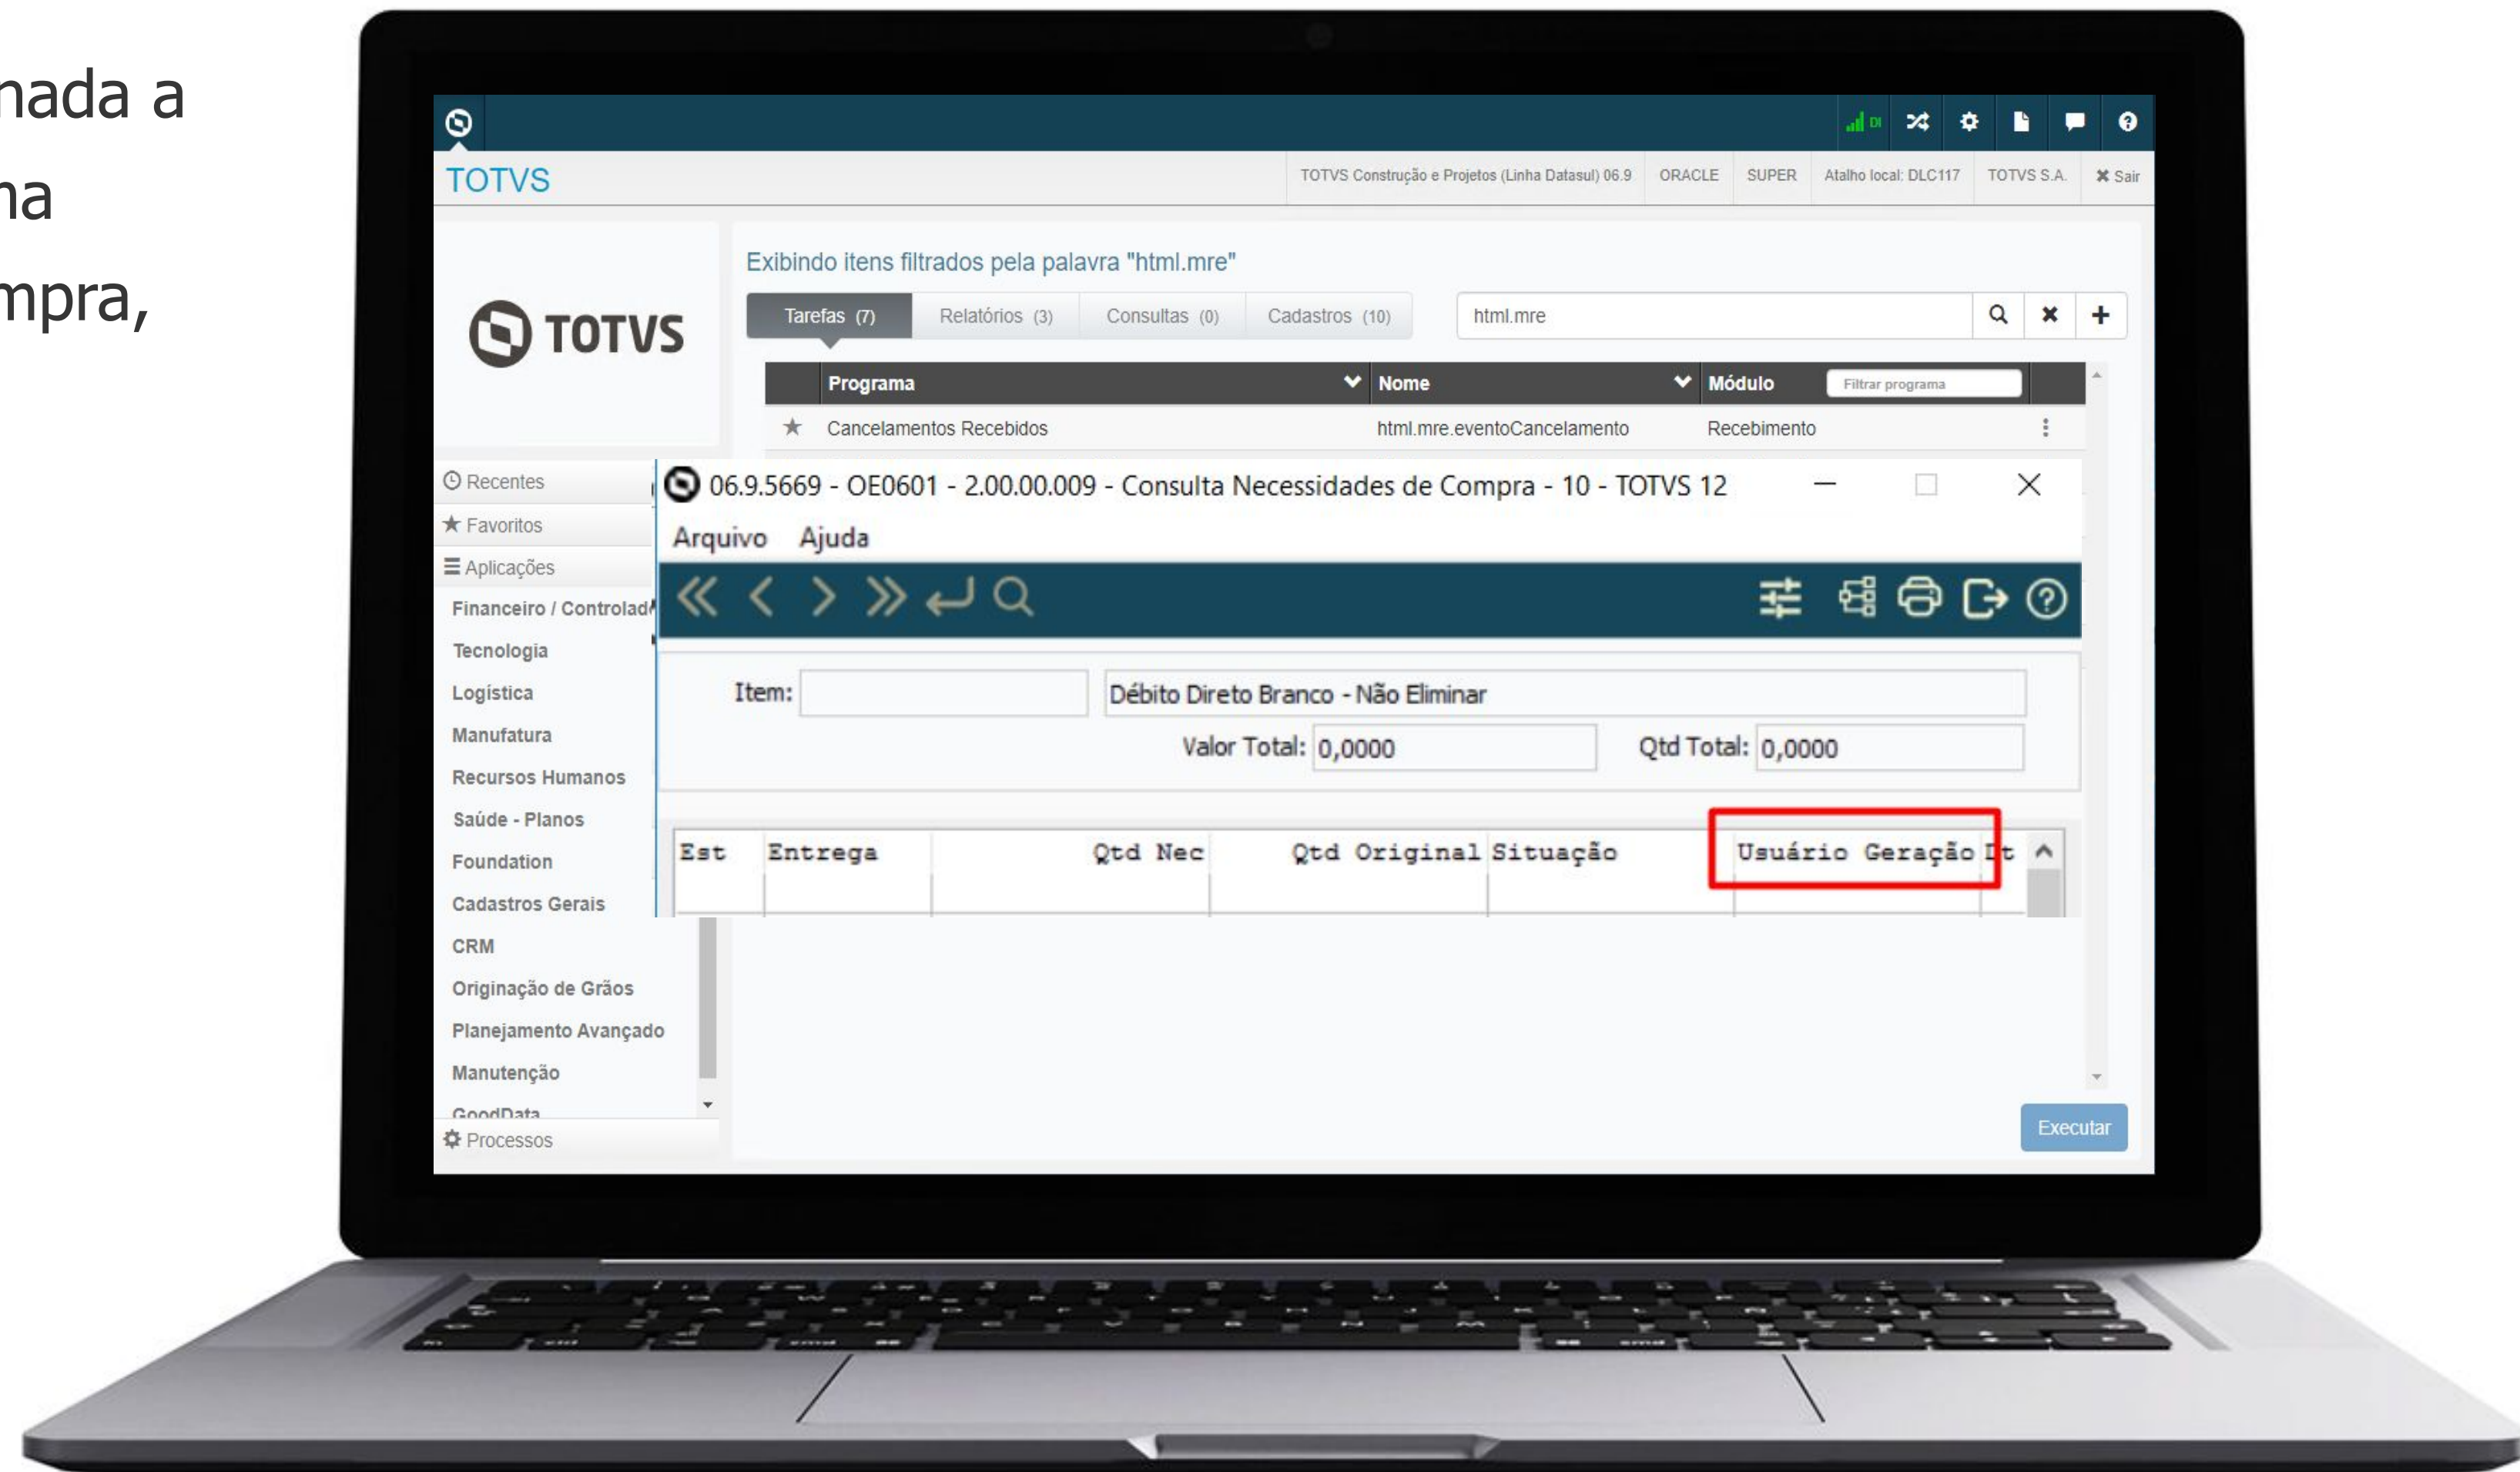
nada a
na
mpra,

TOTVS

TOTVS Construção e Projetos (Linha Datasul) 06.9 | ORACLE | SUPER | Atalho local: DLC117 | TOTVS S.A. | ✖ Sair

TOTVS

Exibindo itens filtrados pela palavra "html.mre"

Tarefas (7) | Relatórios (3) | Consultas (0) | Cadastros (10)

html.mre

| Programa | Nome | Módulo Filtrar programa |
|---|---|---|
| Cancelamentos Recebidos | html.mre.eventoCancelamento | Recebimento |

Recentes
Favoritos
Aplicações
Financeiro / Controlad
Tecnologia
Logística
Manufatura
Recursos Humanos
Saúde - Planos
Foundation
Cadastros Gerais
CRM
Originação de Grãos
Planejamento Avançado
Manutenção
GoodData
Processos

06.9.5669 - OE0601 - 2.00.00.009 - Consulta Necessidades de Compra - 10 - TOTVS 12

Arquivo Ajuda

Item: Débito Direto Branco - Não Eliminar

Valor Total: 0,0000 Qtd Total: 0,0000

| Est | Entrega | Qtd Nec | Qtd Original | Situação | Usuário Geração | It |
|---|---|---|---|---|---|---|

Executar